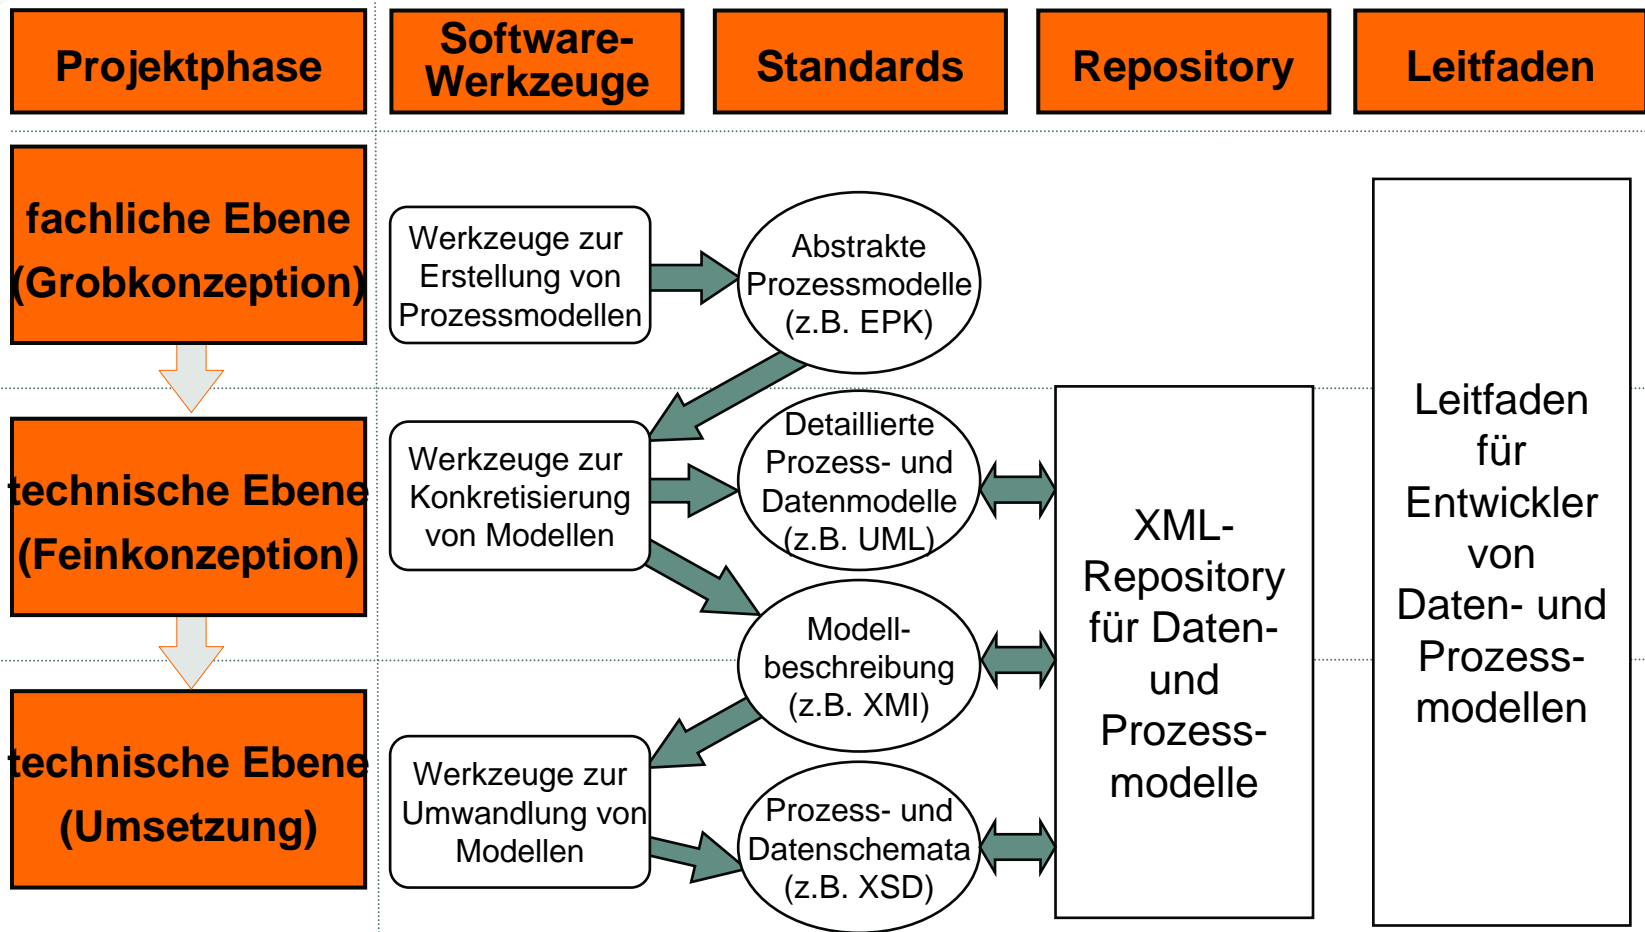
Projektphase

Software-Werkzeuge

Standards

Repository

Leitfaden

fachliche Ebene (Grobkonzeption)

technische Ebene (Feinkonzeption)

technische Ebene (Umsetzung)

Werkzeuge zur Erstellung von Prozessmodellen

Abstrakte Prozessmodelle (z.B. EPK)

Werkzeuge zur Konkretisierung von Modellen

Detaillierte Prozess- und Datenmodelle (z.B. UML)

Modell-beschreibung (z.B. XMI)

Werkzeuge zur Umwandlung von Modellen

Prozess- und Datenschemata (z.B. XSD)

XML-Repository für Daten- und Prozess-modelle

Leitfaden für Entwickler von Daten- und Prozess-modellen